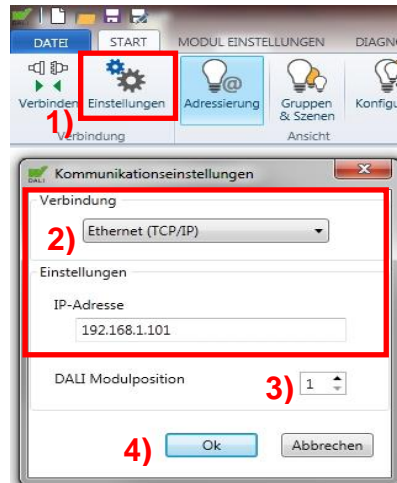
DATEI START MODUL EINSTELLUNGEN DIAGNO

Verbinden Einstellungen Adressierung Gruppen & Szenen Konfigu

1)

Verbindung Ansicht

DALI Kommunikationseinstellungen

Verbindung

2) Ethernet (TCP/IP)

Einstellungen

IP-Adresse

192.168.1.101

DALI Modulposition

3) 1

4) Ok Abbrechen